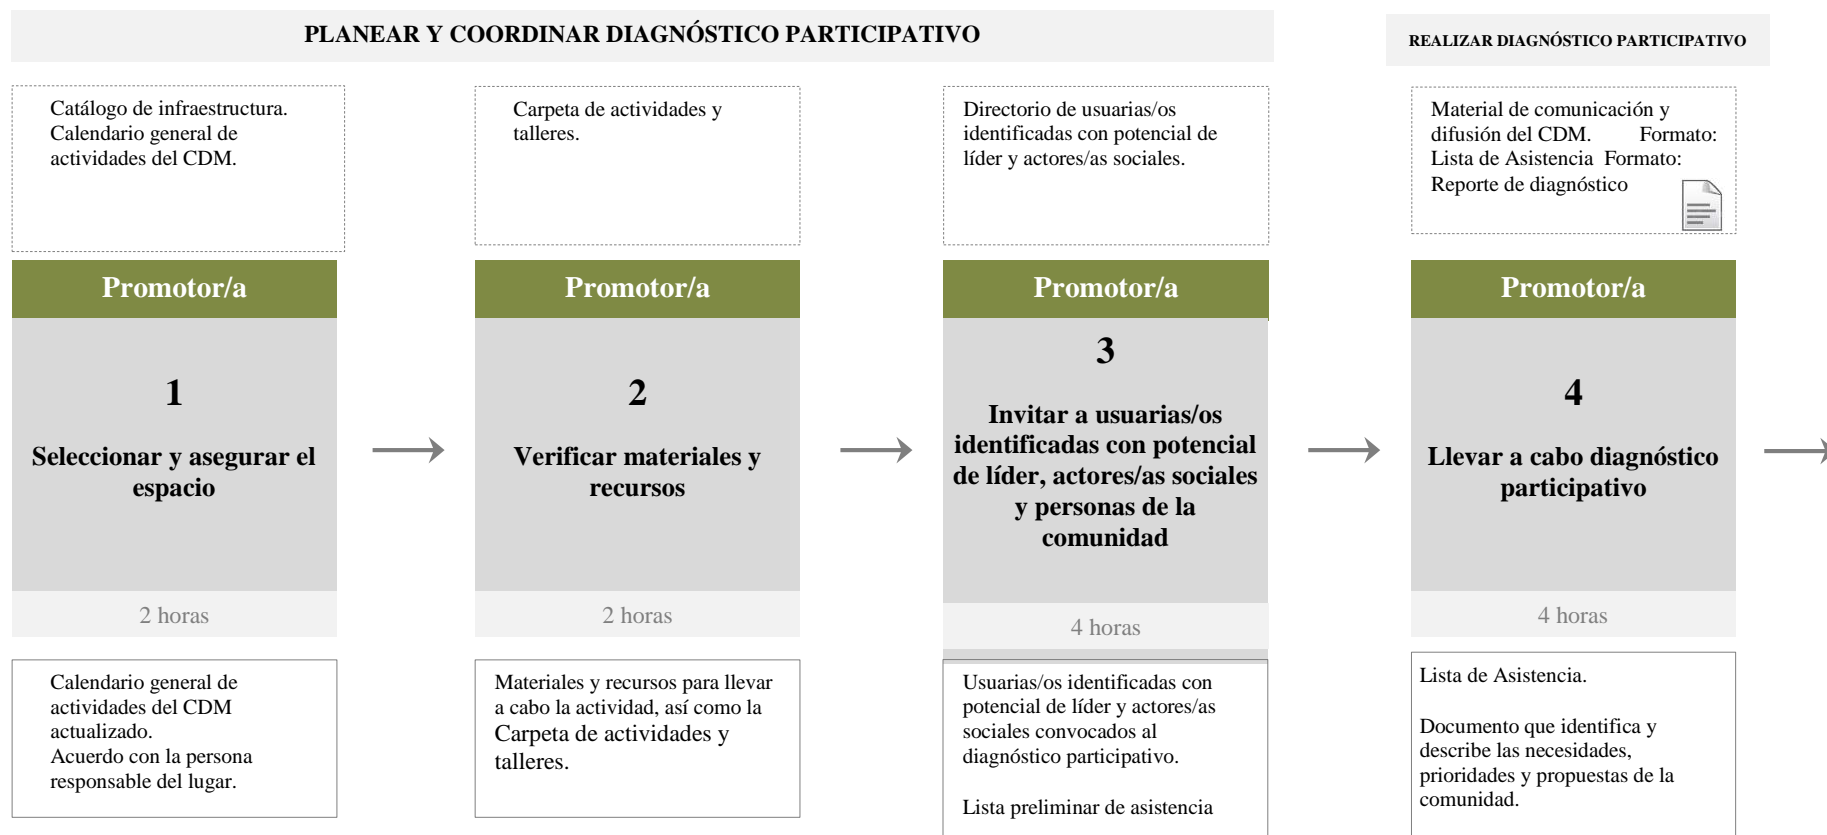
PLANEAR Y COORDINAR DIAGNÓSTICO PARTICIPATIVO

REALIZAR DIAGNÓSTICO PARTICIPATIVO

Catálogo de infraestructura. Calendario general de actividades del CDM.

Promotor/a

1

Seleccionar y asegurar el espacio

2 horas

Calendario general de actividades del CDM actualizado. Acuerdo con la persona responsable del lugar.

Carpeta de actividades y talleres.

Promotor/a

2

Verificar materiales y recursos

2 horas

Materiales y recursos para llevar a cabo la actividad, así como la Carpeta de actividades y talleres.

Directorio de usuarias/os identificadas con potencial de líder y actores/as sociales.

Promotor/a

3

Invitar a usuarias/os identificadas con potencial de líder, actores/as sociales y personas de la comunidad

4 horas

Usuarias/os identificadas con potencial de líder y actores/as sociales convocados al diagnóstico participativo.

Lista preliminar de asistencia

Material de comunicación y difusión del CDM. Formato: Lista de Asistencia Formato: Reporte de diagnóstico

Promotor/a

4

Llevar a cabo diagnóstico participativo

4 horas

Lista de Asistencia.

Documento que identifica y describe las necesidades, prioridades y propuestas de la comunidad.